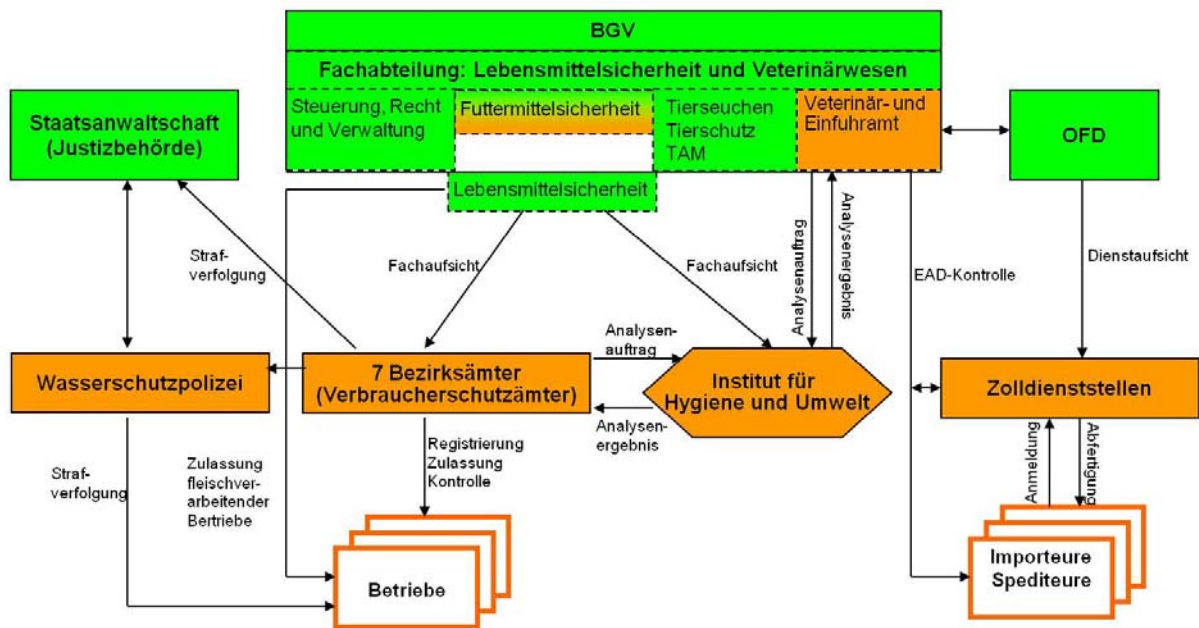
BGV

Fachabteilung: Lebensmittelsicherheit und Veterinärwesen

Steuerung, Recht und Verwaltung

Futtermittelsicherheit

Tierseuchen Tierschutz TAM

Veterinär- und Einfuhramt

Lebensmittelsicherheit

Staatsanwaltschaft (Justizbehörde)

OFD

Straf-verfolgung

Fachaufsicht

Fachaufsicht

Analysenauftrag

Analysenergebnis

EAD-Kontrolle

Dienstaufsicht

Analysen-auftrag

Wasserschutzpolizei

7 Bezirksämter (Verbraucherschutzämter)

Institut für Hygiene und Umwelt

Zolldienststellen

Analysen-ergebnis

Registrierung Zulassung Kontrolle

Straf-verfolgung

Zulassung fleischverarbeitender Bertriebe

Anmeldung

Abfertigung

Betriebe

Importeure Spediteure